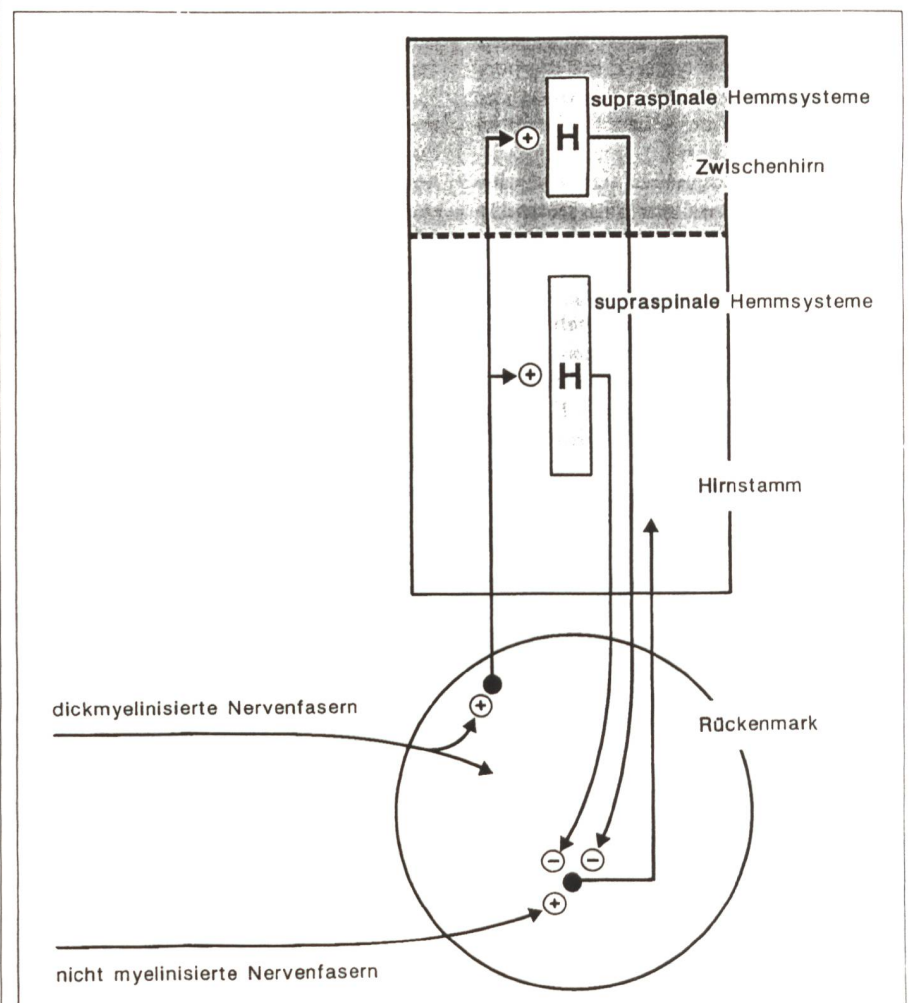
$\oplus$ H supraspinale Hemmsysteme

Zwischenhirn

supraspinale Hemmsysteme

$\oplus$ H

Hirnstamm

dickmyelinisierte Nervenfasern

$\oplus$

Rückenmark

$\ominus$ $\ominus$

$\oplus$

nicht myelinisierte Nervenfasern